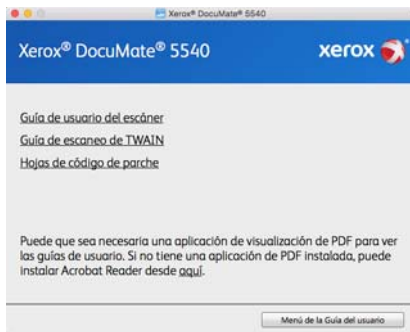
Xerox® DocuMate® 5540

Xerox® DocuMate® 5540

xerox

Guía de usuario del escáner

Guía de escaneo de TWAIN

Hojas de código de parche

Puede que sea necesaria una aplicación de visualización de PDF para ver las guías de usuario. Si no tiene una aplicación de PDF instalada, puede instalar Acrobat Reader desde aquí.

Menú de la Guía del usuario